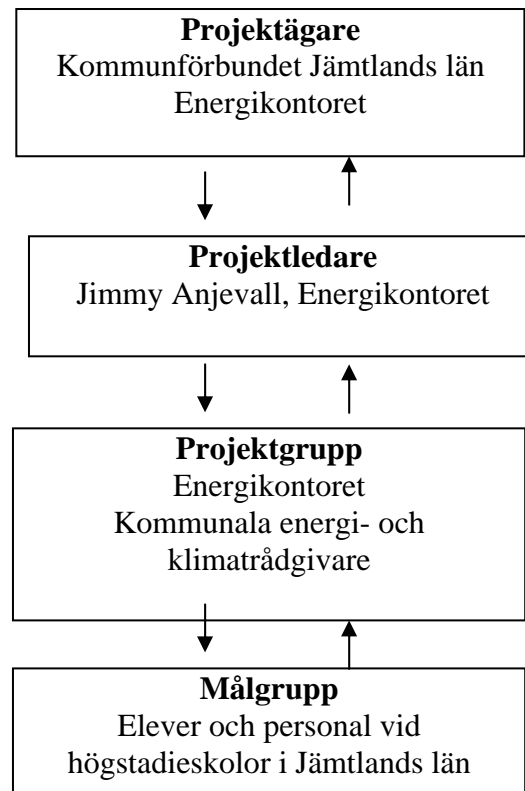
**Projektägare**
Kommunförbundet Jämtlands län
Energikontoret

**Projektledare**
Jimmy Anjevall, Energikontoret

**Projektgrupp**
Energikontoret
Kommunala energi- och klimatrådgivare

**Målgrupp**
Elever och personal vid högstadieskolor i Jämtlands län